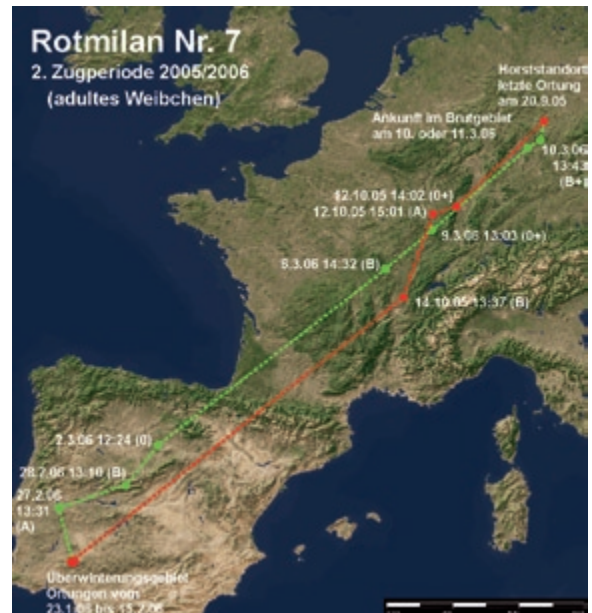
Rotmilan Nr. 7
2. Zugperiode 2005/2006
(adultes Weibchen)

Horststandort
letzte Ortung
am 20.9.05

Ankunft im Brutgebiet
am 10. oder 11.3.06

10.3.06
13:4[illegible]
(B+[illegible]

12.10.05 14:02 (0+)
12.10.05 15:01 (A)

9.3.06 13:03 (0+)

8.3.06 14:32 (B)

14.10.05 13:37 (B)

2.3.06 12:24 (0)

28.2.06 13:10 (B)

27.2.06
13:31
(A)

Überwinterungsgebiet
Ortungen vom
23.1.06 bis 15.2.06